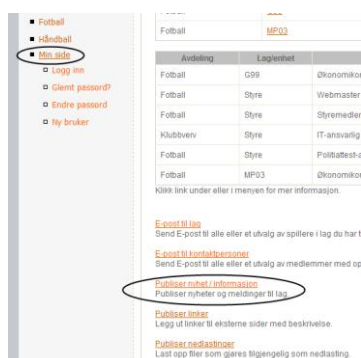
Fotball
Håndball
Min side
Logg inn
Glemt passord?
Endre passord
Ny bruker

| Fotball | MP03 | |
|---|---|---|
| **Avdeling** | **Lag/enhet** | |
| Fotball | G99 | Økonomiko |
| Fotball | Styre | Webmaster |
| Fotball | Styre | Styremedle |
| Klubbverv | Styre | IT-ansvarlig |
| Fotball | Styre | Politiattest- |
| Fotball | MP03 | Økonomiko |

Klikk link under eller i menyen for mer informasjon.

E-post til lag
Send E-post til alle eller et utvalg av spillere i lag du har t

E-post til kontaktpersoner
Send E-post til alle eller et utvalg av medlemmer med op

Publiser nyhet / informasjon
Publiser nyheter og meldinger til lag.

Publiser linker
Legg ut linker til eksterne sider med beskrivelse.

Publiser nedlastinger
Last opp filer som gjøres tilgjengelig som nedlasting